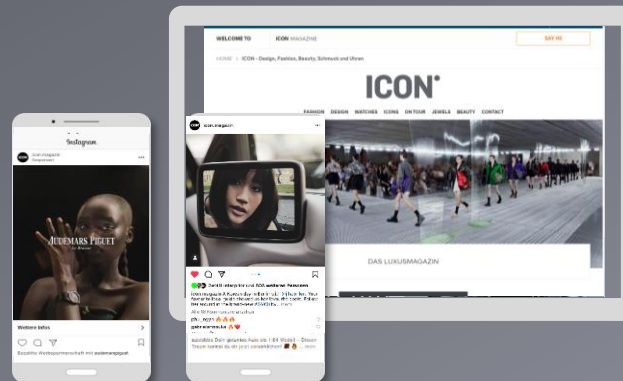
WELCOME TO ICON MAGAZINE

HOME > ICON - Design, Fashion, Beauty, Schmuck und Uhren

ICON°

FASHION DESIGN WATCHES ICONS ON TOUR JEWELS BEAUTY CONTACT

DAS LUXUSMAGAZIN

Instagram

AUDEMARS PIGUET

Weitere Infos

Bezahlte Werbepartnerschaft mit audemarspiguet

icon.magazin

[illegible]